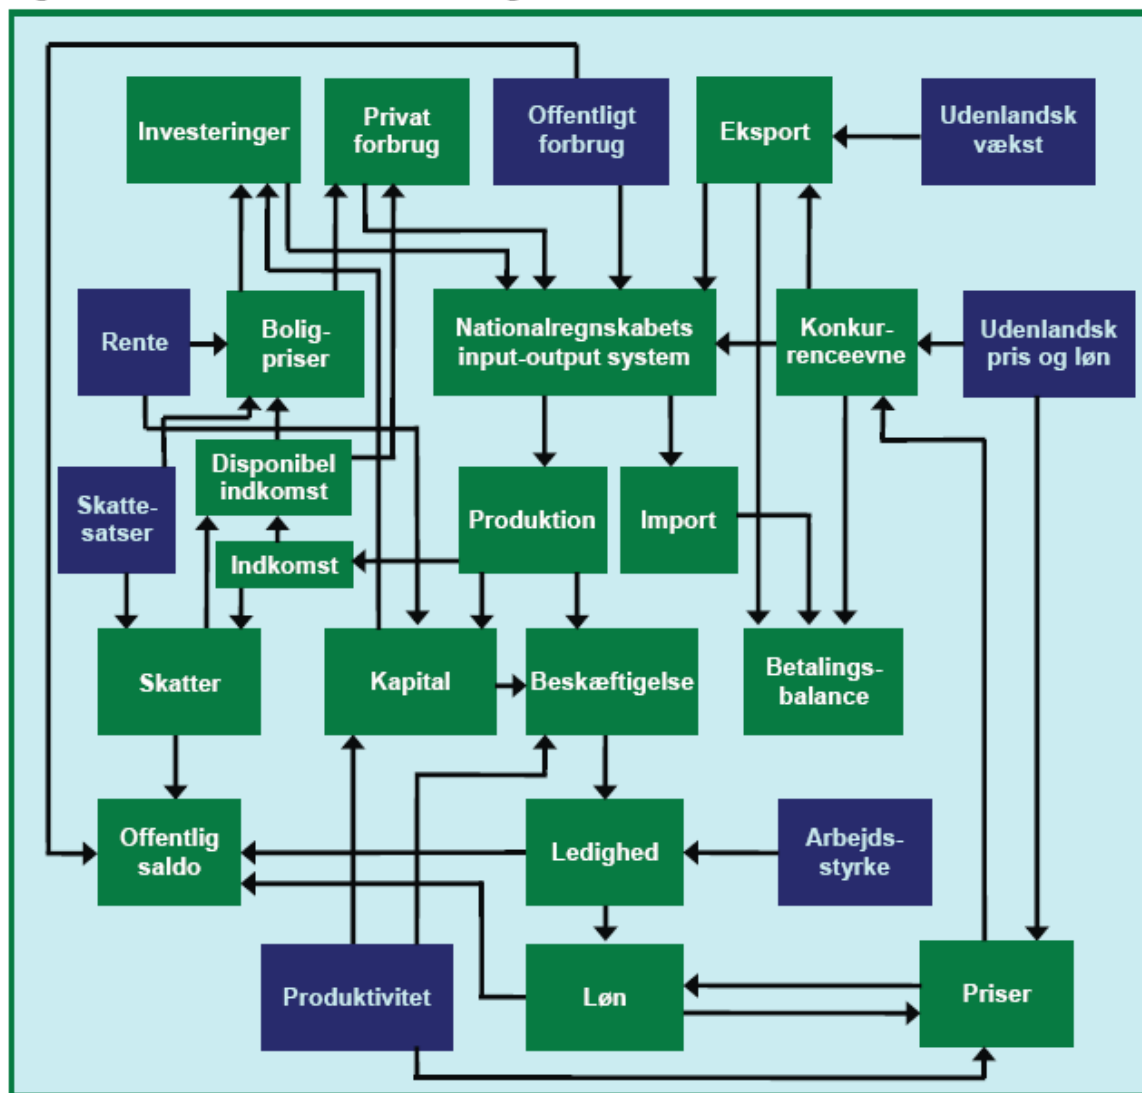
Investeringer

Privat forbrug

Offentligt forbrug

Eksport

Udenlandsk vækst

Rente

Boligpriser

Nationalregnskabets input-output system

Konkurrenceevne

Udenlandsk pris og løn

Disponibel indkomst

Skattesatser

Produktion

Import

Indkomst

Skatter

Kapital

Beskæftigelse

Betalingsbalance

Offentlig saldo

Ledighed

Arbejdsstyrke

Produktivitet

Løn

Priser